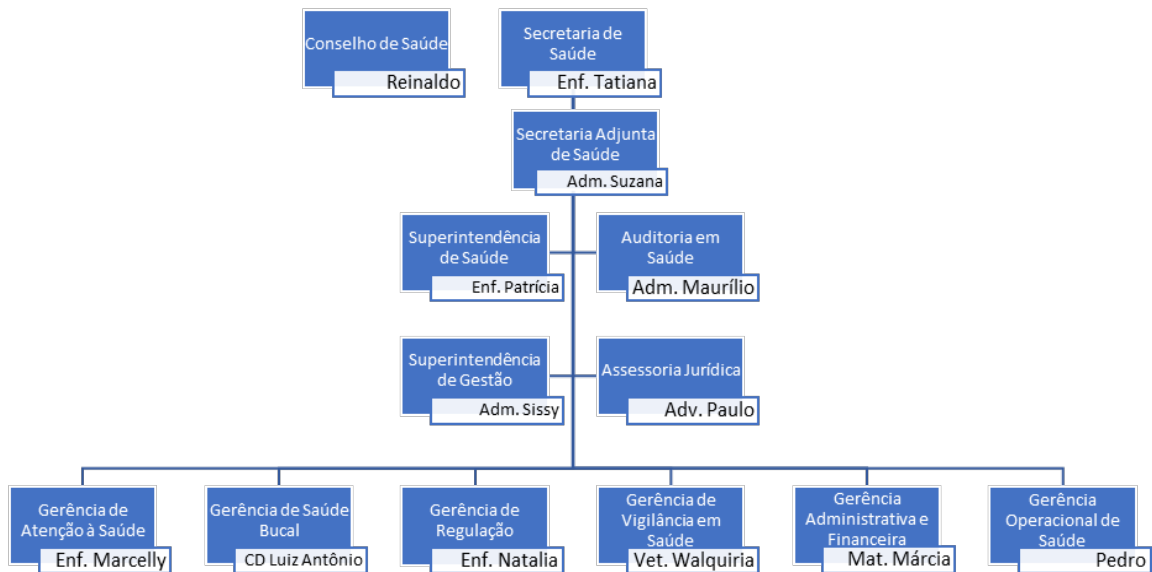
Conselho de Saúde
Reinaldo

Secretaria de Saúde
Enf. Tatiana

Secretaria Adjunta de Saúde
Adm. Suzana

Superintendência de Saúde
Enf. Patrícia

Auditoria em Saúde
Adm. Maurílio

Superintendência de Gestão
Adm. Sissy

Assessoria Jurídica
Adv. Paulo

Gerência de Atenção à Saúde
Enf. Marcelly

Gerência de Saúde Bucal
CD Luiz Antônio

Gerência de Regulação
Enf. Natalia

Gerência de Vigilância em Saúde
Vet. Walquiria

Gerência Administrativa e Financeira
Mat. Márcia

Gerência Operacional de Saúde
Pedro